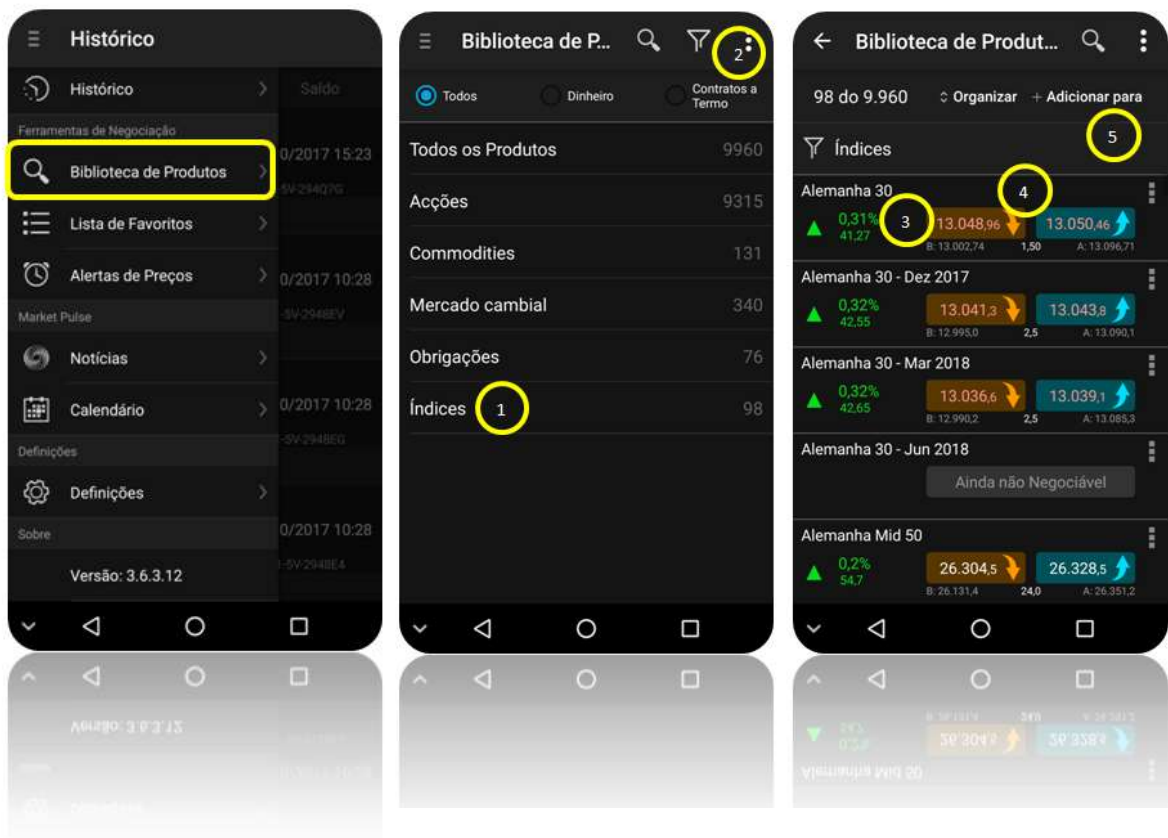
Histórico

Histórico

Saldo

Ferramentas de Negociação

Biblioteca de Produtos

0/2017 15:23

5V-29407G

Lista de Favoritos

Alertas de Preços

0/2017 10:28

5V-2948EV

Market Pulse

Notícias

Calendário

0/2017 10:28

5V-2948EG

Definições

Definições

0/2017 10:28

5V-2948E4

Sobre

Versão: 3.6.3.12

Biblioteca de P...

2

Todos

Dinheiro

Contratos a Termo

| | |
|---|---|
| Todos os Produtos | 9960 |
| Acções | 9315 |
| Commodities | 131 |
| Mercado cambial | 340 |
| Obrigações | 76 |
| Índices | 98 |

1

Biblioteca de Produt...

98 do 9.960

Organizar

+ Adicionar para

5

Índices

Alemanha 30

4

0,31%
41,27

3

13.048,96

13.050,46

B: 13.002,74

1,50

A: 13.096,71

Alemanha 30 - Dez 2017

0,32%
42,55

13.041,3

13.043,8

B: 12.995,0

2,5

A: 13.090,1

Alemanha 30 - Mar 2018

0,32%
42,65

13.036,6

13.039,1

B: 12.990,2

2,5

A: 13.085,3

Alemanha 30 - Jun 2018

Ainda não Negociável

Alemanha Mid 50

0,2%
54,7

26.304,5

26.328,5

B: 26.131,4

24,0

A: 26.351,2